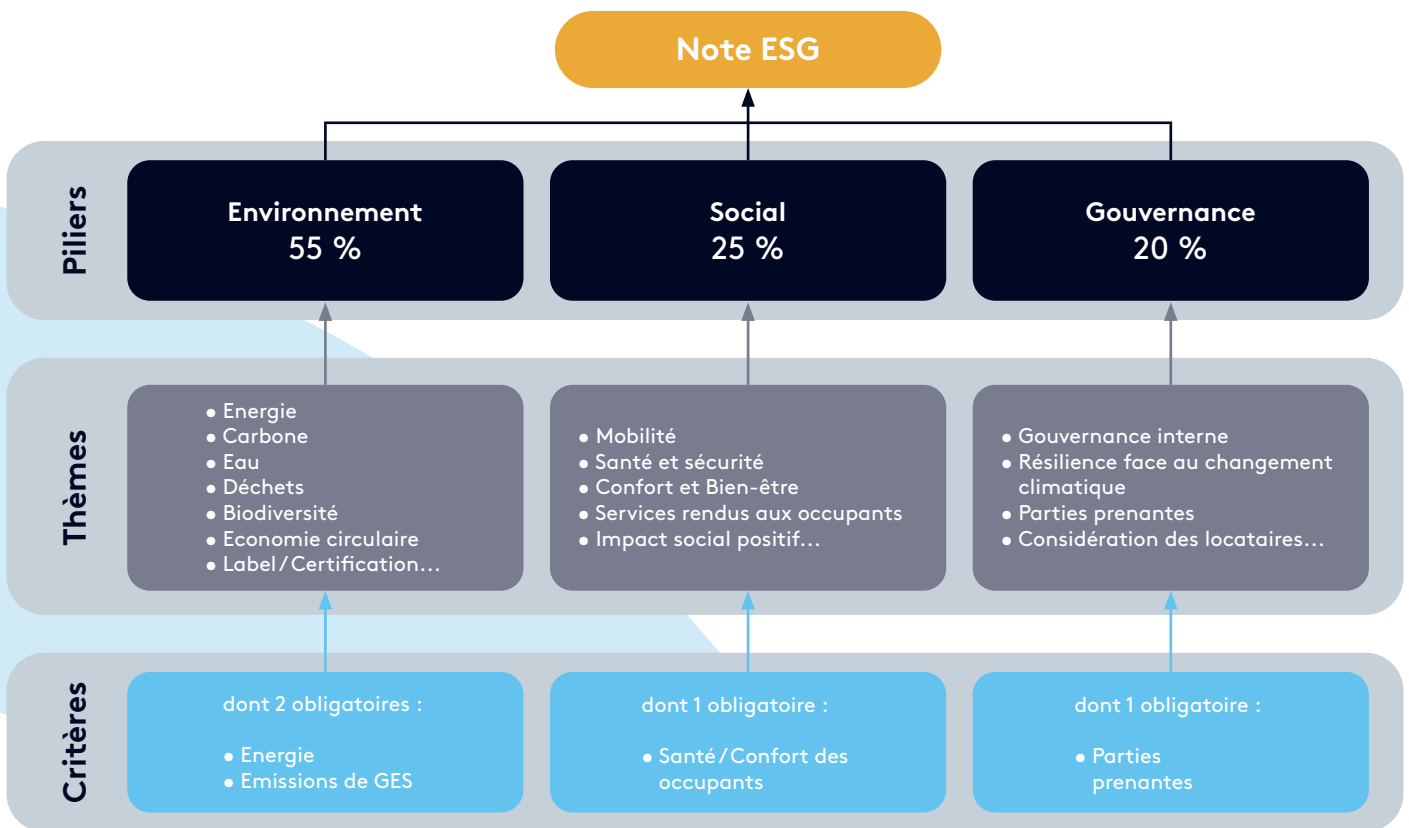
Note ESG

Piliers

Environnement
55 %

Social
25 %

Gouvernance
20 %

Thèmes

• Energie
• Carbone
• Eau
• Déchets
• Biodiversité
• Economie circulaire
• Label / Certification…

• Mobilité
• Santé et sécurité
• Confort et Bien-être
• Services rendus aux occupants
• Impact social positif…

• Gouvernance interne
• Résilience face au changement climatique
• Parties prenantes
• Considération des locataires…

Critères

dont 2 obligatoires :

• Energie
• Emissions de GES

dont 1 obligatoire :

• Santé / Confort des occupants

dont 1 obligatoire :

• Parties prenantes